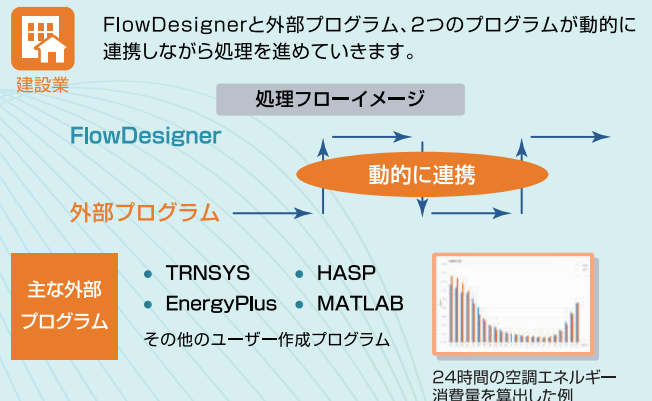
建設業

FlowDesignerと外部プログラム、2つのプログラムが動的に連携しながら処理を進めていきます。

処理フローイメージ

FlowDesigner

動的に連携

外部プログラム

主な外部プログラム

TRNSYS
HASP
EnergyPlus
MATLAB

その他のユーザー作成プログラム

24時間の空調エネルギー消費量を算出した例